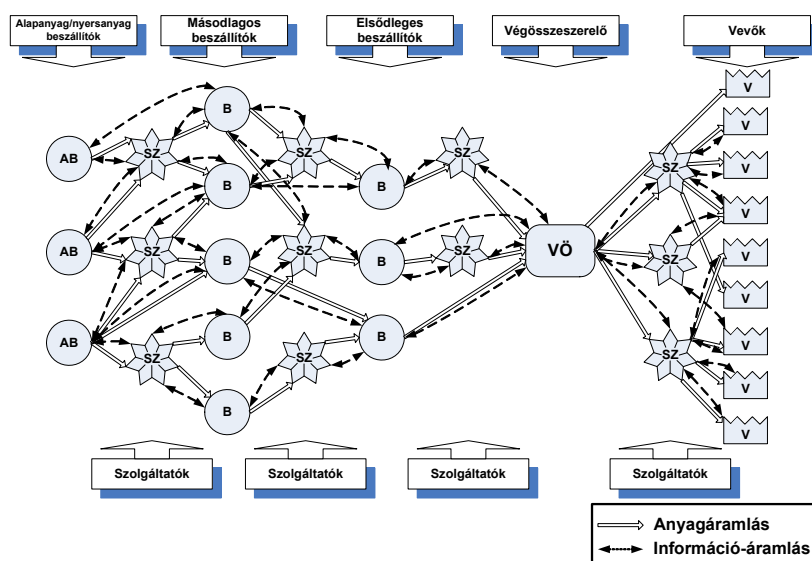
Alapanyag/nyersanyag beszállítók

Másodlagos beszállítók

Elsődleges beszállítók

Végösszeszerelő

Vevők

AB
AB
AB

SZ
SZ
SZ

B
B
B
B
B

SZ
SZ
SZ

B
B
B

SZ
SZ

VÖ

SZ
SZ
SZ

V
V
V
V
V
V
V
V
V

Szolgáltatók
Szolgáltatók
Szolgáltatók
Szolgáltatók

Anyagáramlás
Információ-áramlás